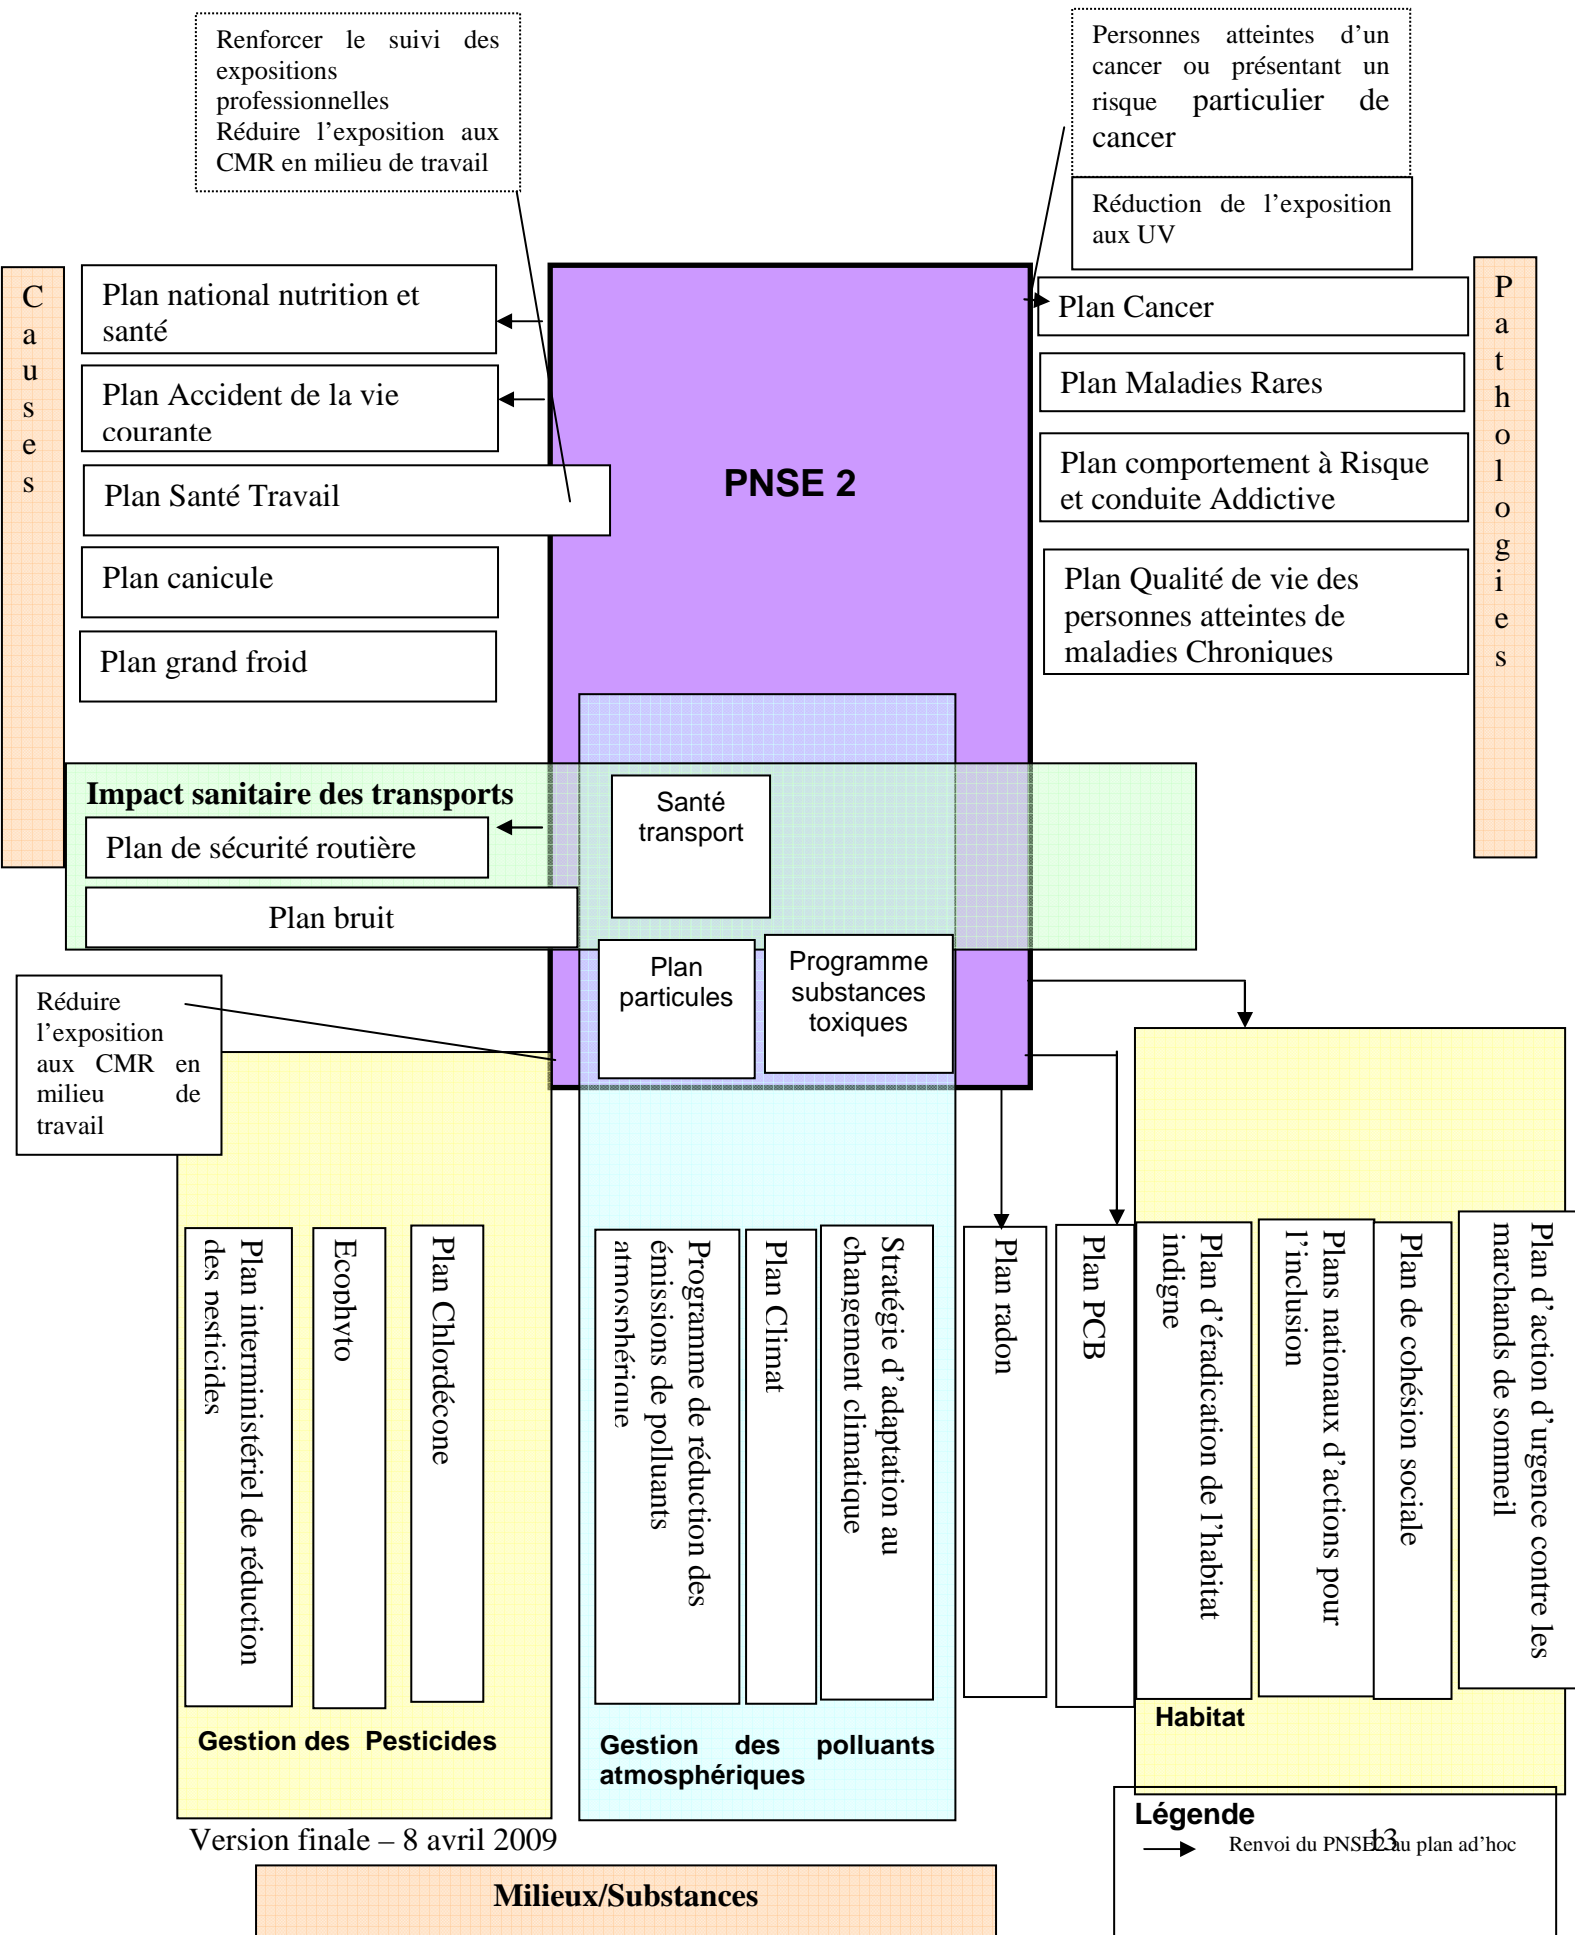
Renforcer le suivi des expositions professionnelles
Réduire l'exposition aux CMR en milieu de travail

Personnes atteintes d'un cancer ou présentant un risque particulier de cancer

Réduction de l'exposition aux UV

C
a
u
s
e
s

Plan national nutrition et santé

Plan Accident de la vie courante

Plan Santé Travail

Plan canicule

Plan grand froid

PNSE 2

Plan Cancer

Plan Maladies Rares

Plan comportement à Risque et conduite Addictive

Plan Qualité de vie des personnes atteintes de maladies Chroniques

P
a
t
h
o
l
o
g
i
e
s

Impact sanitaire des transports

Plan de sécurité routière

Plan bruit

Santé transport

Plan particules

Programme substances toxiques

Réduire l'exposition aux CMR en milieu de travail

Plan interministériel de réduction des pesticides

Ecophyto

Plan Chlordécone

Gestion des Pesticides

Programme de réduction des émissions de polluants atmosphérique

Plan Climat

Stratégie d'adaptation au changement climatique

Gestion des polluants atmosphériques

Plan radon

Plan PCB

Plan d'éradication de l'habitat indigne

Plans nationaux d'actions pour l'inclusion

Plan de cohésion sociale

Plan d'action d'urgence contre les marchands de sommeil

Habitat

Légende

Renvoi du PNSE2 au plan ad'hoc

Version finale – 8 avril 2009

13

Milieux/Substances